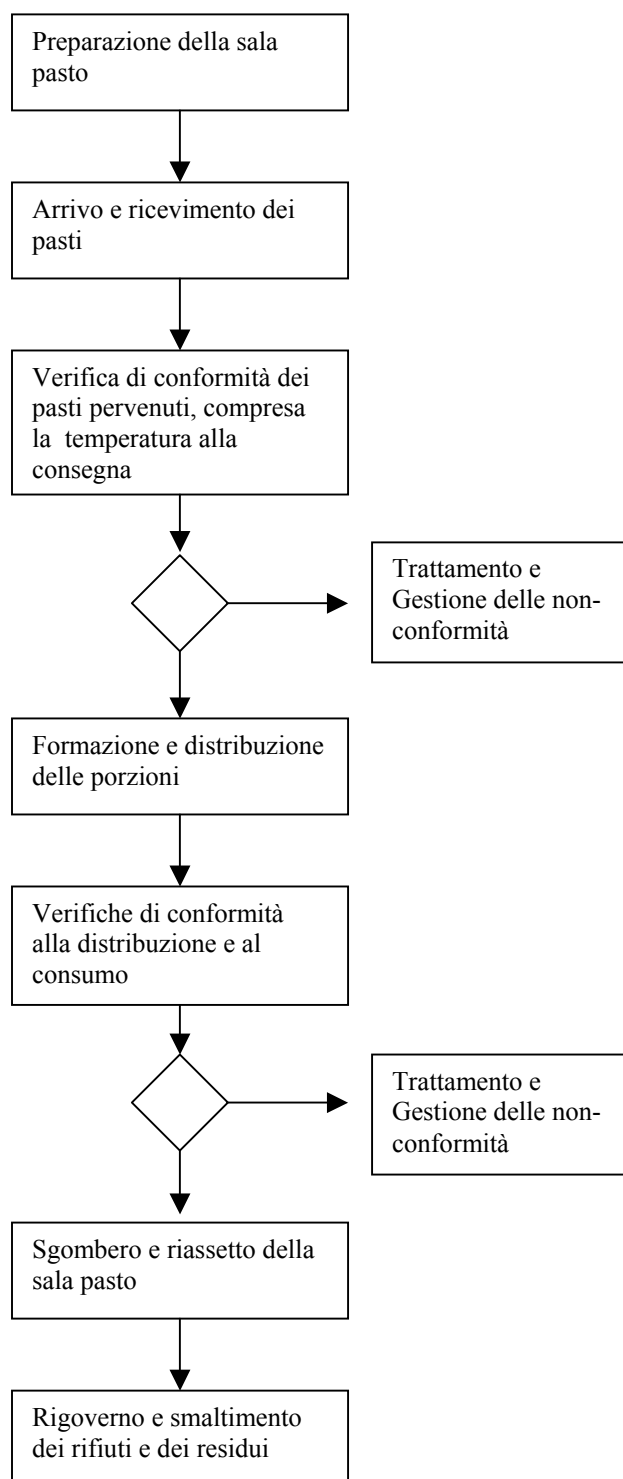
Preparazione della sala pasto

Arrivo e ricevimento dei pasti

Verifica di conformità dei pasti pervenuti, compresa la temperatura alla consegna

Trattamento e Gestione delle non-conformità

Formazione e distribuzione delle porzioni

Verifiche di conformità alla distribuzione e al consumo

Trattamento e Gestione delle non-conformità

Sgombero e riassetto della sala pasto

Rigoverno e smaltimento dei rifiuti e dei residui